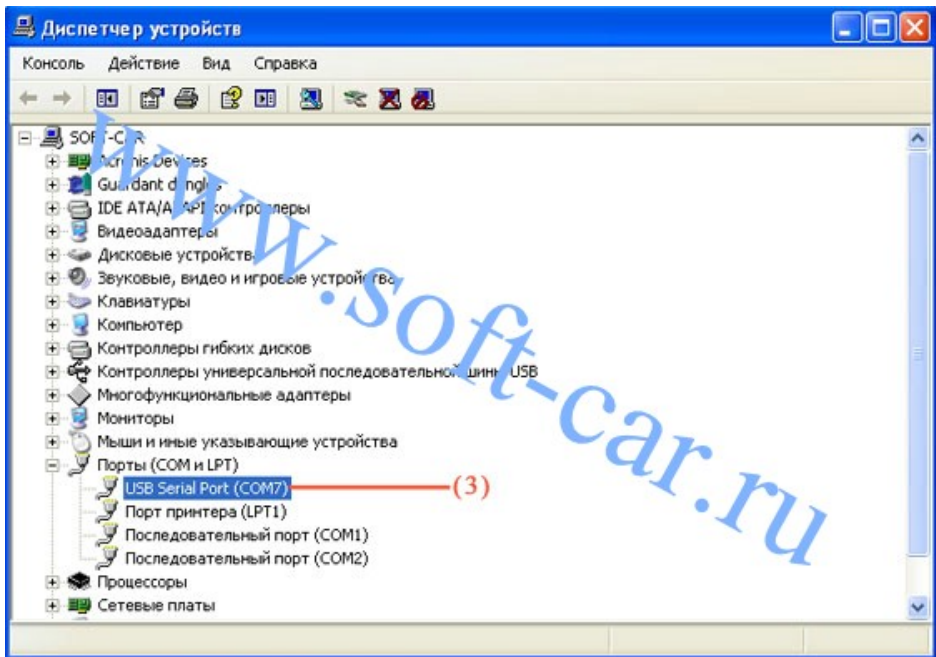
Диспетчер устройств

Консоль Действие Вид Справка

SOFT-CAR
Acronis Devices
Guardant dongles
IDE ATA/ATAPI контроллеры
Видеоадаптеры
Дисковые устройства
Звуковые, видео и игровые устройства
Клавиатуры
Компьютер
Контроллеры гибких дисков
Контроллеры универсальной последовательной шины USB
Многофункциональные адаптеры
Мониторы
Мыши и иные указывающие устройства
Порты (COM и LPT)
USB Serial Port (COM7)
(3)
Порт принтера (LPT1)
Последовательный порт (COM1)
Последовательный порт (COM2)
Процессоры
Сетевые платы

www.soft-car.ru